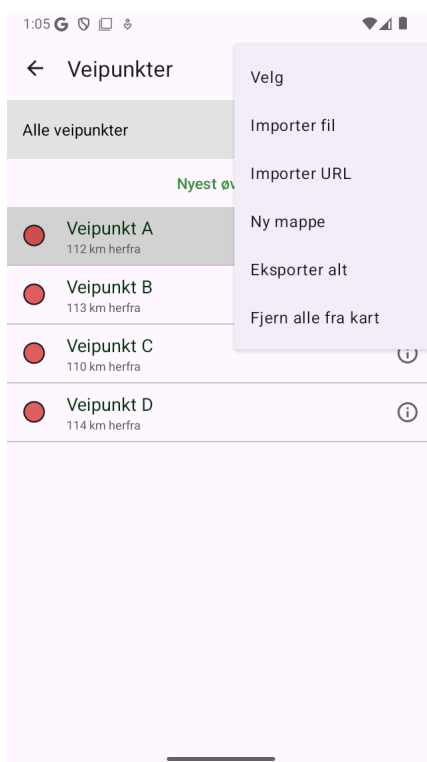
1:05 G

← Veipunkter

Alle veipunkter

Nyest øv

Veipunkt A
112 km herfra

Veipunkt B
113 km herfra

Veipunkt C
110 km herfra

Veipunkt D
114 km herfra

Velg

Importer fil

Importer URL

Ny mappe

Eksporter alt

Fjern alle fra kart